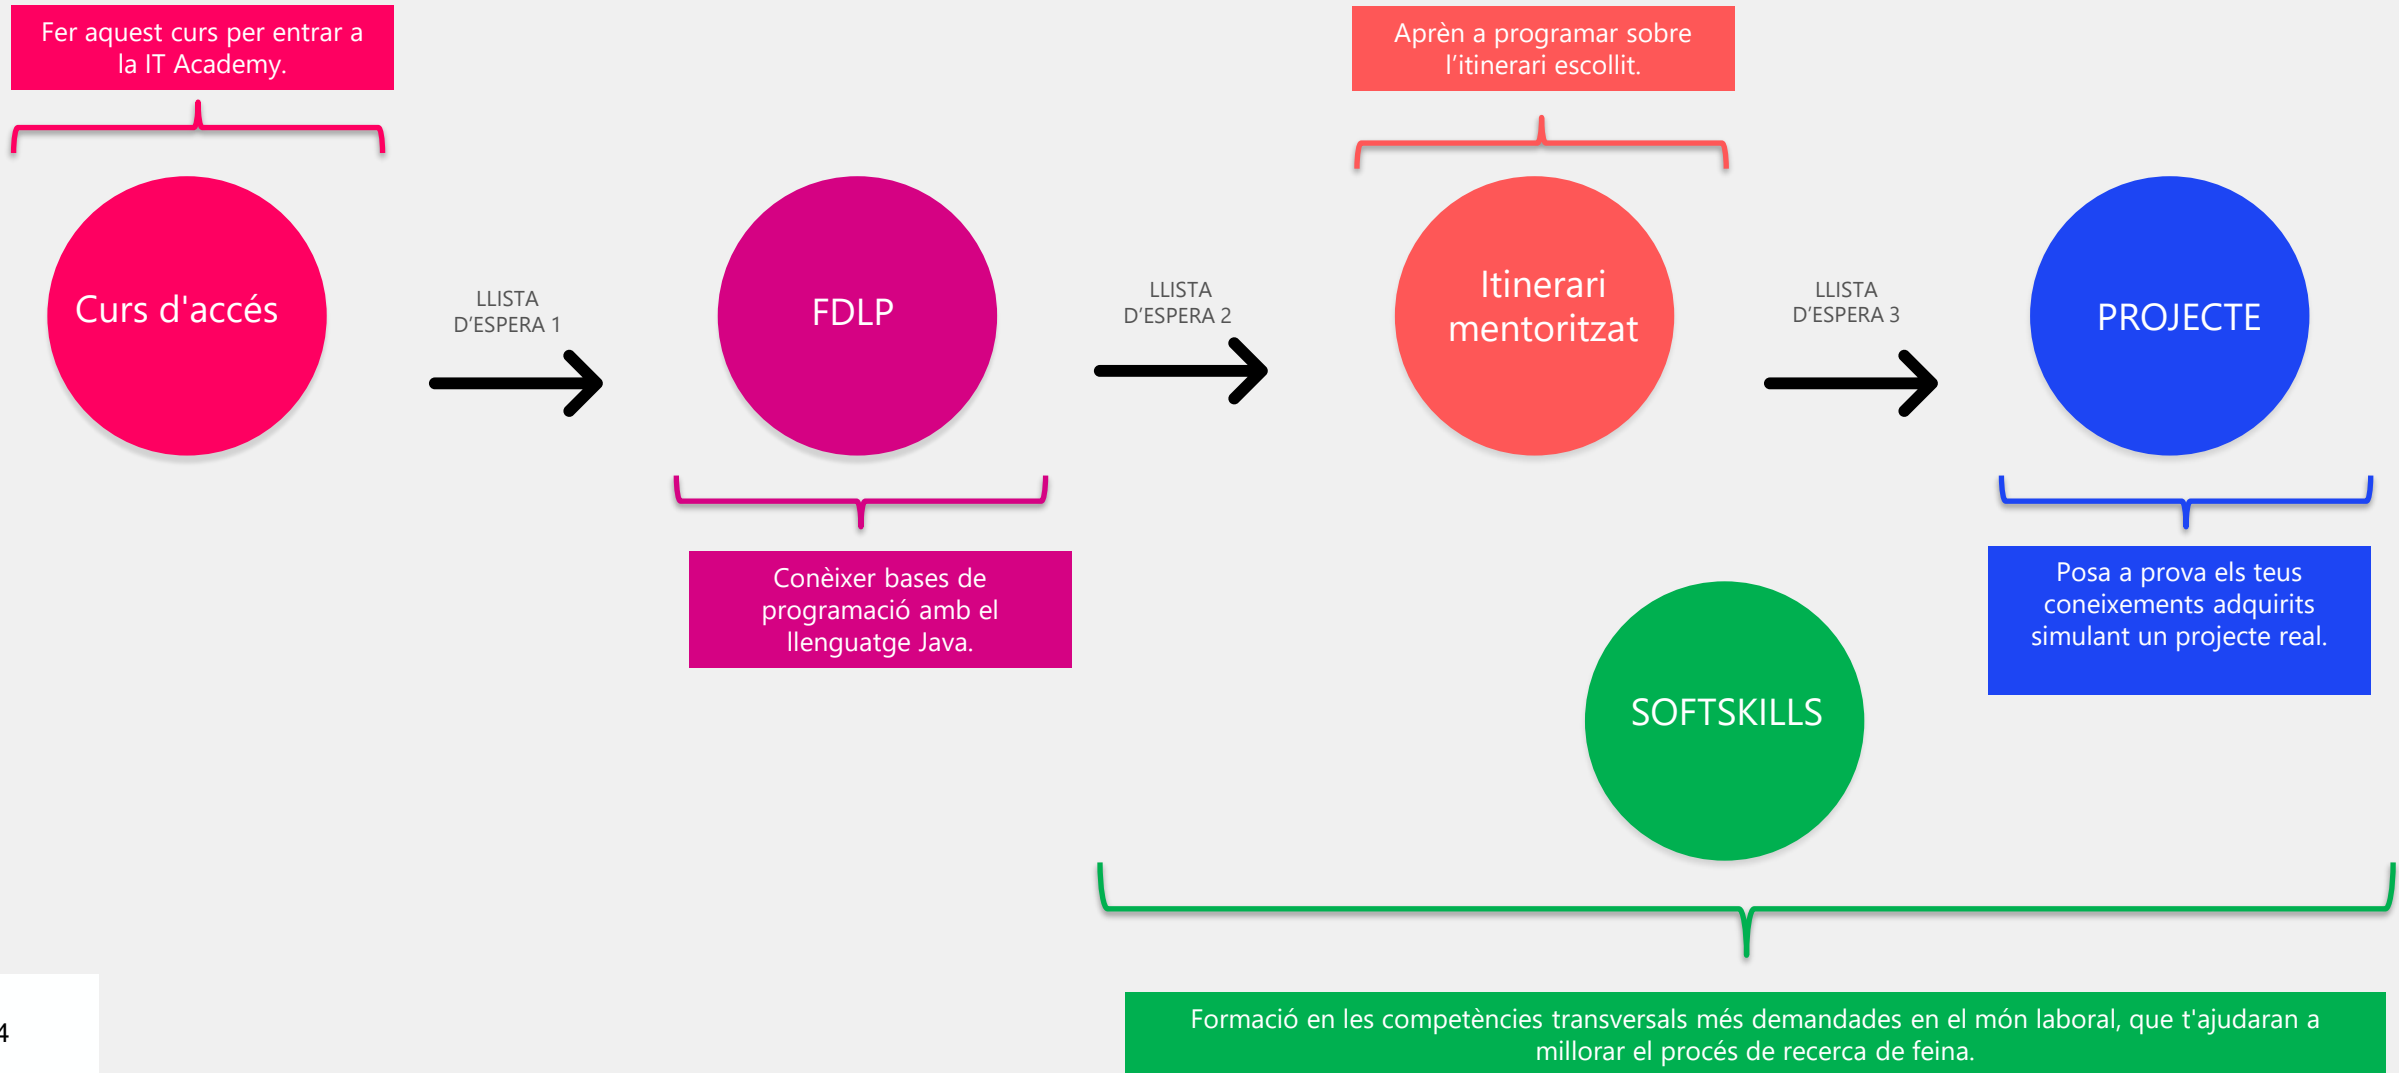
Fer aquest curs per entrar a la IT Academy.

Aprèn a programar sobre l'itinerari escollit.

Curs d'accés

LLISTA D'ESPERA 1

FDLP

LLISTA D'ESPERA 2

Itinerari mentoritzat

LLISTA D'ESPERA 3

PROJECTE

Conèixer bases de programació amb el llenguatge Java.

Posa a prova els teus coneixements adquirits simulant un projecte real.

SOFTSKILLS

Formació en les competències transversals més demandades en el món laboral, que t'ajudaran a millorar el procés de recerca de feina.

4